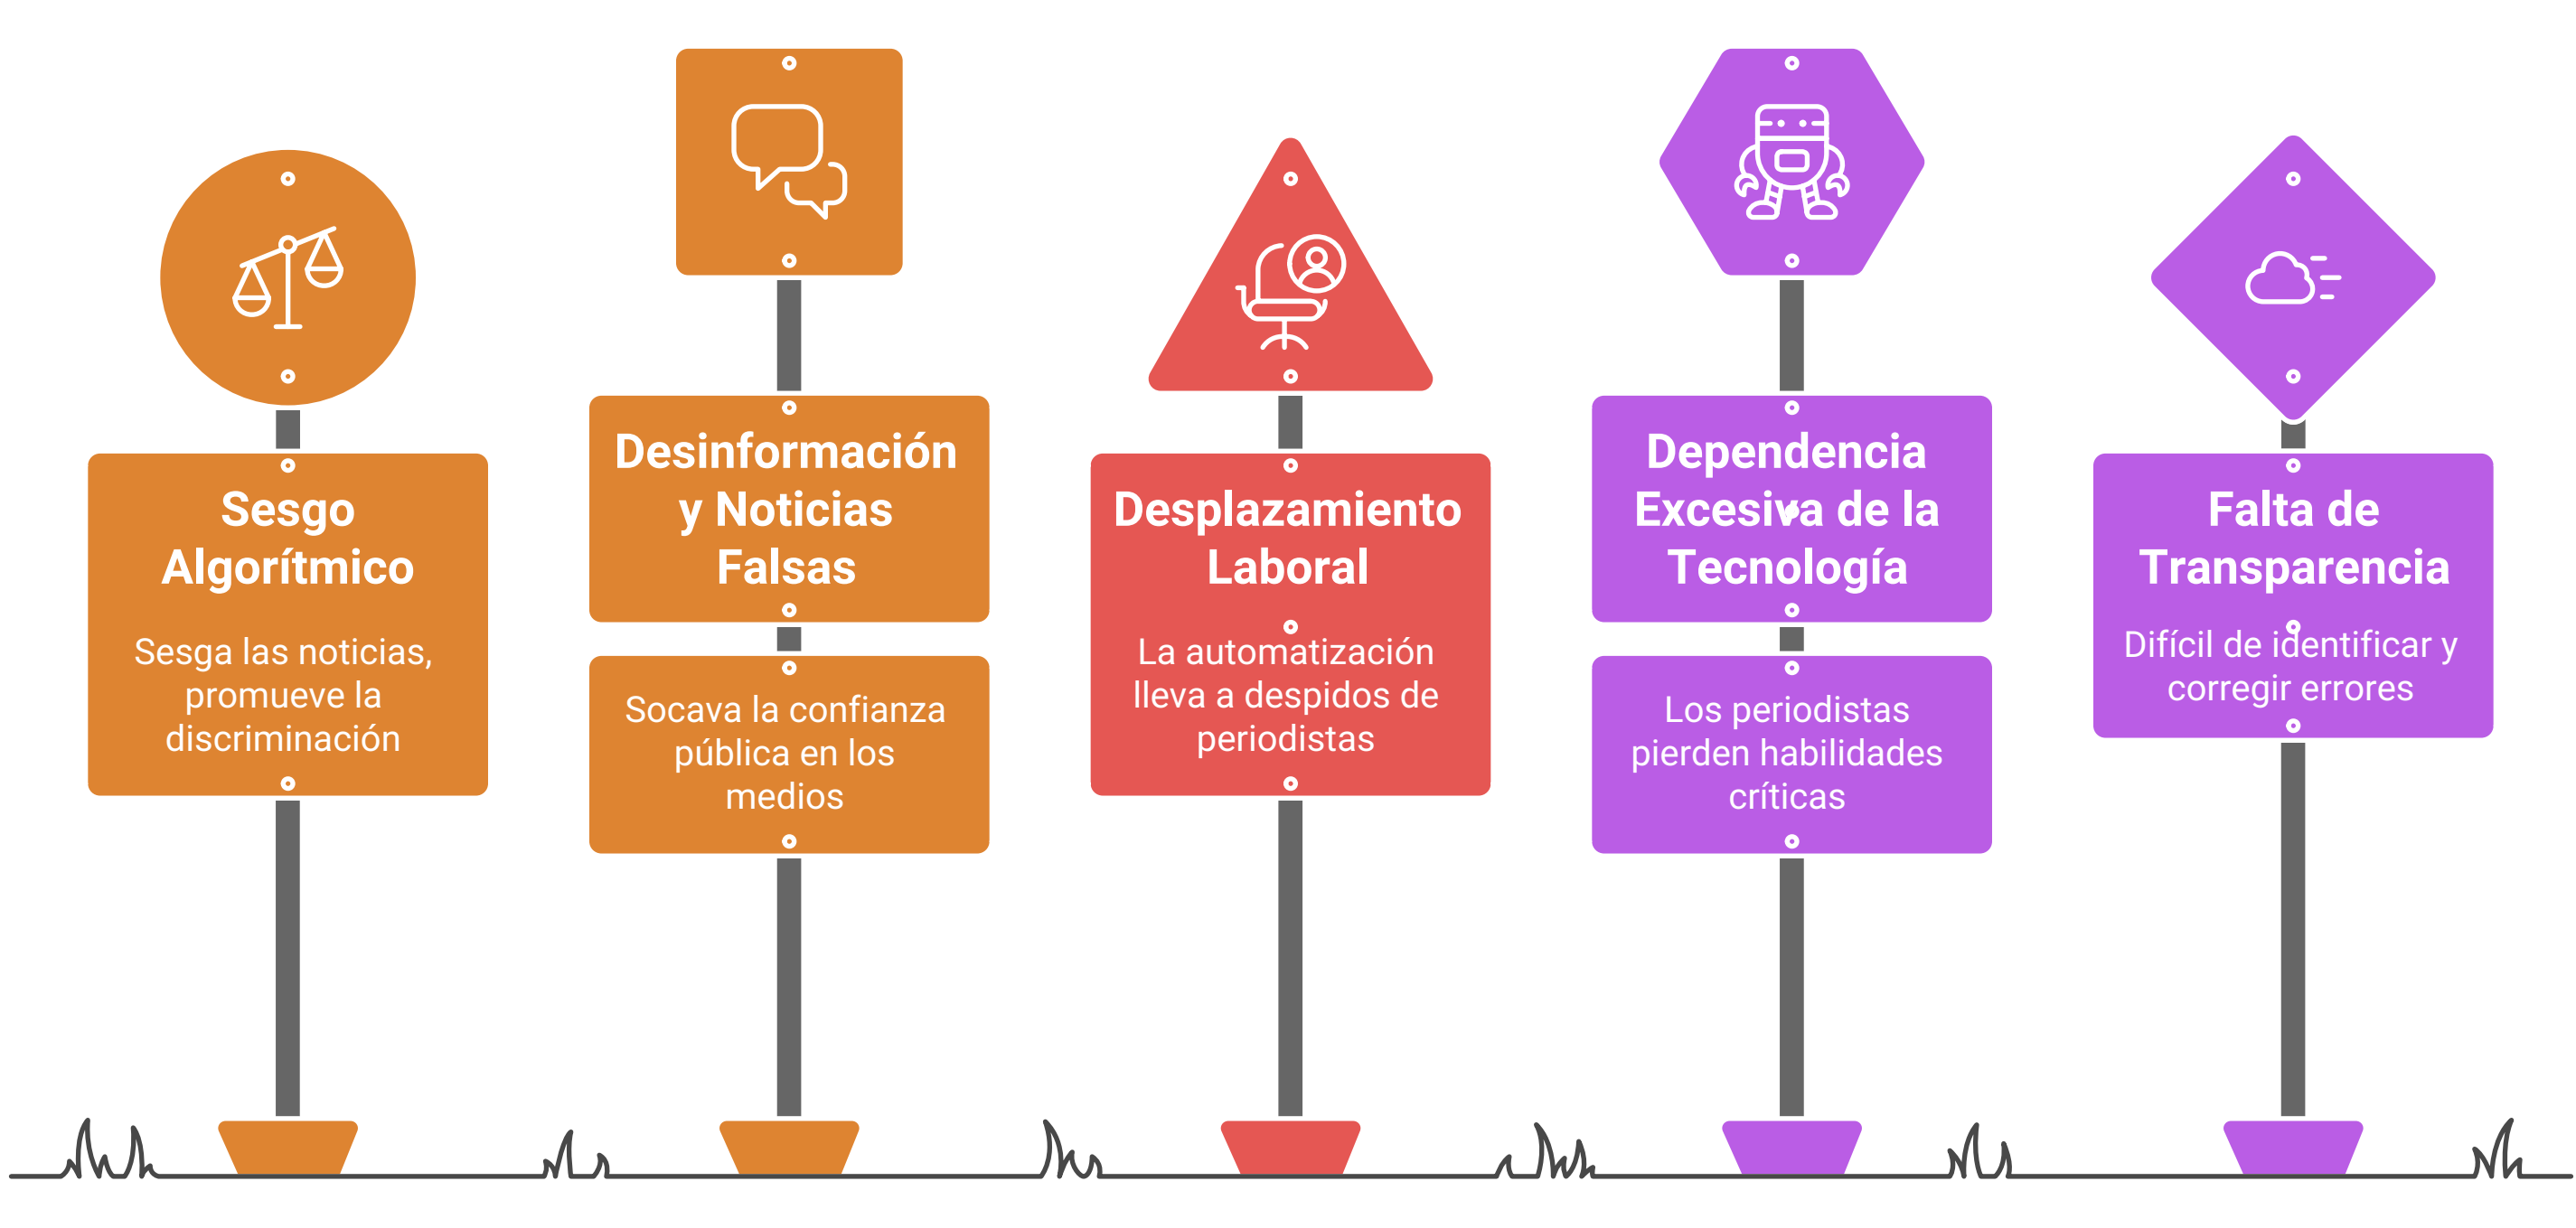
Sesgo Algorítmico

Sesga las noticias, promueve la discriminación

Desinformación y Noticias Falsas

Socava la confianza pública en los medios

Desplazamiento Laboral

La automatización lleva a despidos de periodistas

Dependencia Excesiva de la Tecnología

Los periodistas pierden habilidades críticas

Falta de Transparencia

Difícil de identificar y corregir errores